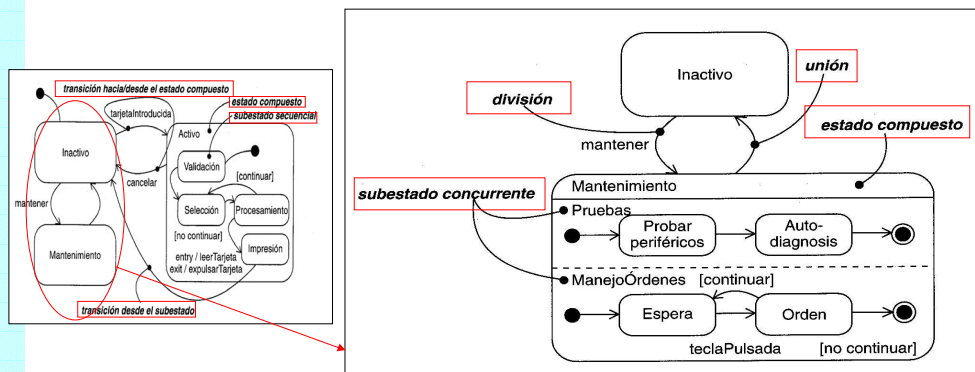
transición hacia/desde el estado compuesto

tarjetaIntroducida

estado compuesto

subestado secuencial

Activo

Inactivo

Validación

cancelar

[continuar]

mantener

Selección

Procesamiento

[no continuar]

Impresión

Mantenimiento

entry / leerTarjeta
exit / expulsarTarjeta

transición desde el subestado

Inactivo

unión

división

estado compuesto

mantener

subestado concurrente

Mantenimiento

Pruebas

Probar periféricos

Auto-diagnosis

ManejoÓrdenes

[continuar]

Espera

Orden

teclaPulsada

[no continuar]